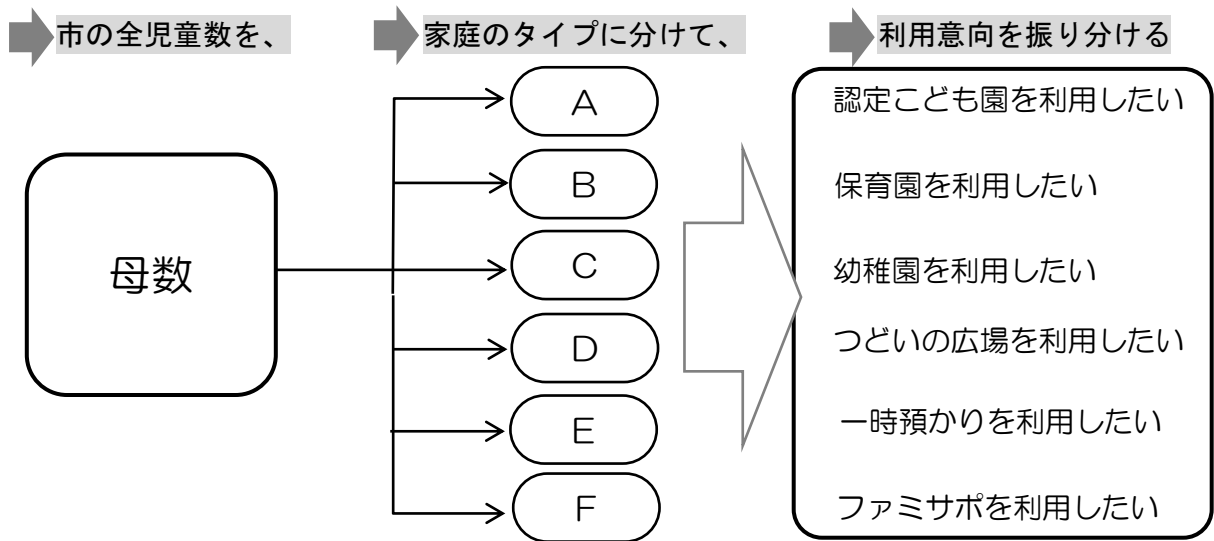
市の全児童数を、

家庭のタイプに分けて、

利用意向を振り分ける

母数

A

B

C

D

E

F

認定こども園を利用したい

保育園を利用したい

幼稚園を利用したい

つどいの広場を利用したい

一時預かりを利用したい

ファミサポを利用したい